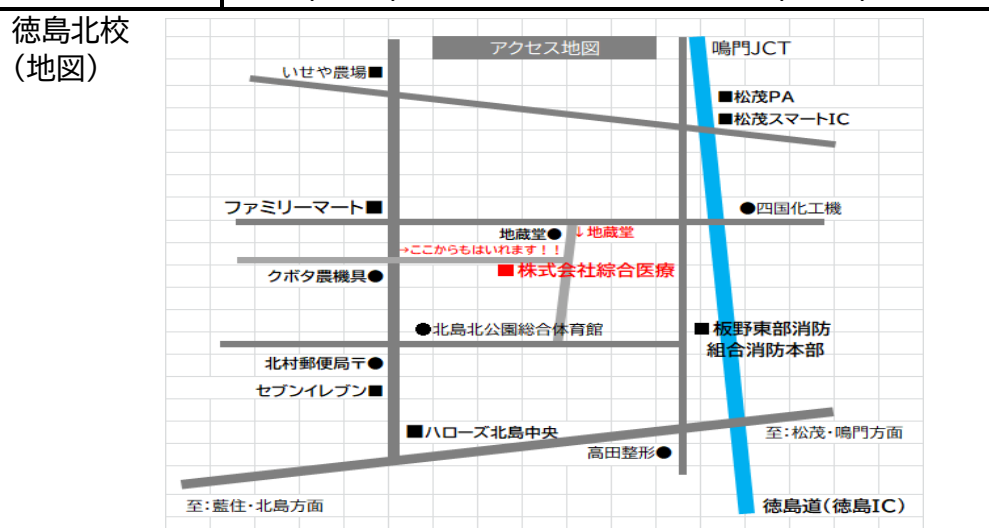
徳島北校
(地図)

アクセス地図

鳴門JCT

いせや農場■

■松茂PA
■松茂スマートIC

ファミリーマート■

●四国化工機

地蔵堂●
↓地蔵堂
→ここからもはいれます！！

■株式会社綜合医療

クボタ農機具●

●北島北公園総合体育館

■板野東部消防
組合消防本部

北村郵便局〒●

セブンイレブン■

■ハローズ北島中央

至：松茂・鳴門方面

高田整形●

至：藍住・北島方面

徳島道(徳島IC)